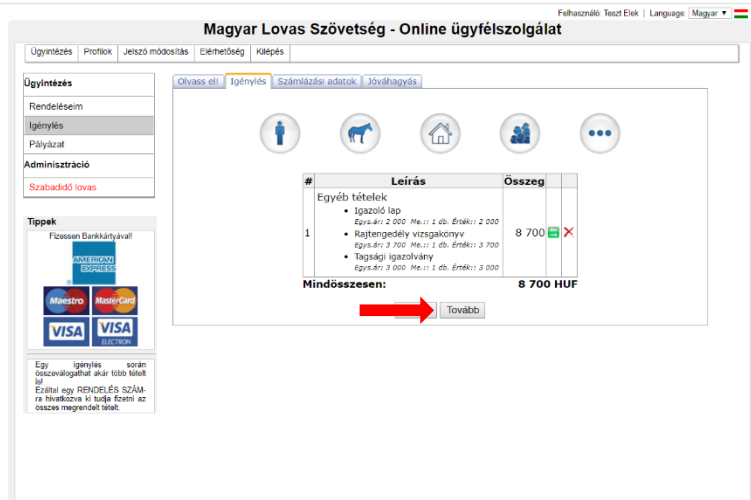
Felhasználó: Teszt Elek | Language Magyar ▾

Magyar Lovas Szövetség - Online ügyfélszolgálat

Ügyintézés | Profilok | Jelszó módosítás | Elérhetőség | Kilépés

Ügyintézés
Rendeléseim
Igénylés
Pályázat
Adminisztráció
Szabadidő lovas

Tippek
Fizessen Bankkártyával!
AMERICAN EXPRESS
Maestro
MasterCard
VISA
VISA ELECTRON

Egy igénylés során összeválogathat akár több tételt is!
Ezáltal egy RENDELÉS SZÁMra hivatkozva ki tudja fizetni az összes megrendelt tételt.

Olvass el! | Igénylés | Számlázási adatok | Jóváhagyás

| # | Leírás | Összeg | | |
|---|---|---|---|---|
| 1 | Egyéb tételek<br>• Igazoló lap<br>Egys.ár: 2 000 Me.: 1 db. Érték: 2 000<br>• Rajtengedély vizsgakönyv<br>Egys.ár: 3 700 Me.: 1 db. Érték: 3 700<br>• Tagsági igazolvány<br>Egys.ár: 3 000 Me.: 1 db. Érték: 3 000 | 8 700 | | ✕ |

Mindösszesen: 8 700 HUF

Tovább